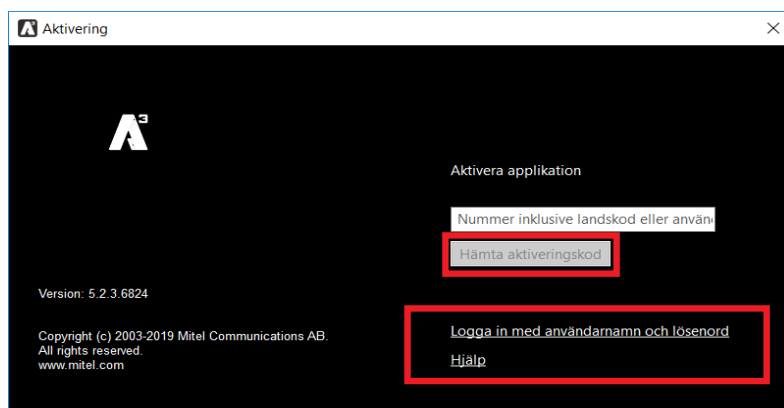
Aktivering

×

A3

Aktivera applikation

Nummer inklusive landskod eller använ

Hämta aktiveringskod

Version: 5.2.3.6824

Copyright (c) 2003-2019 Mitel Communications AB.
All rights reserved.
www.mitel.com

Logga in med användarnamn och lösenord

Hjälp